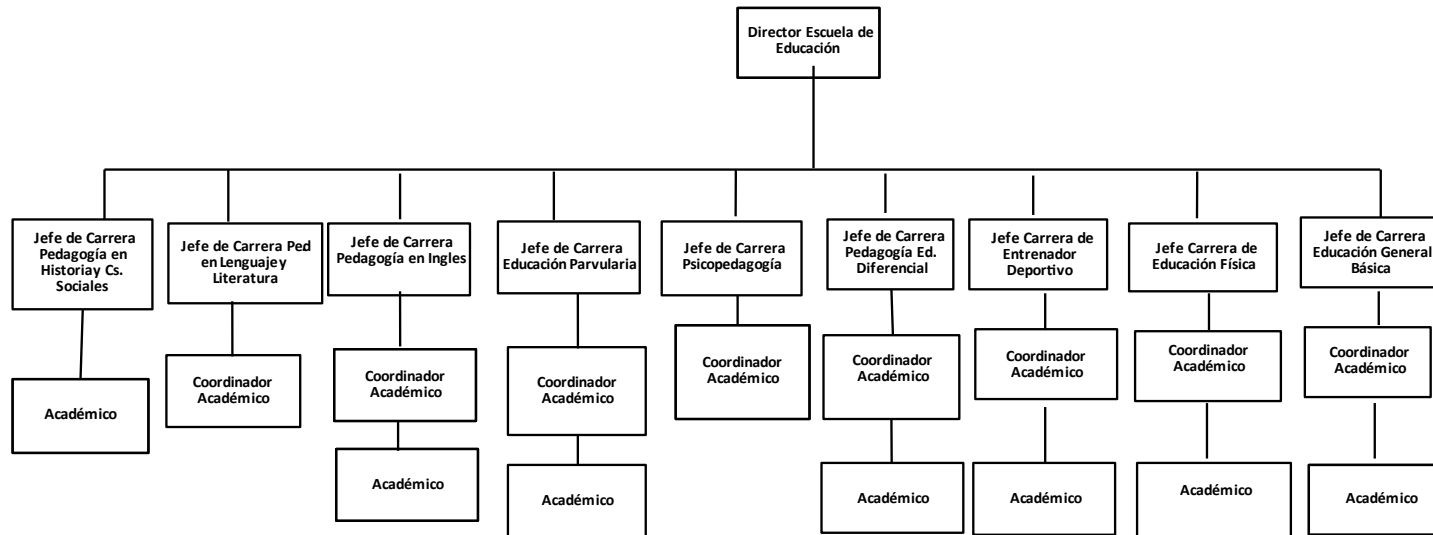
Director Escuela de Educación

Jefe de Carrera Pedagogía en Historiay Cs. Sociales

Académico

Jefe de Carrera Ped en Lenguajey Literatura

Coordinador Académico

Jefe de Carrera Pedagogía en Ingles

Coordinador Académico

Académico

Jefe de Carrera Educación Parvularia

Coordinador Académico

Académico

Jefe de Carrera Psicopedagogía

Coordinador Académico

Jefe de Carrera Pedagogía Ed. Diferencial

Coordinador Académico

Académico

Jefe Carrera de Entrenador Deportivo

Coordinador Académico

Académico

Jefe Carrera de Educación Física

Coordinador Académico

Académico

Jefe de Carrera Educación General Básica

Coordinador Académico

Académico